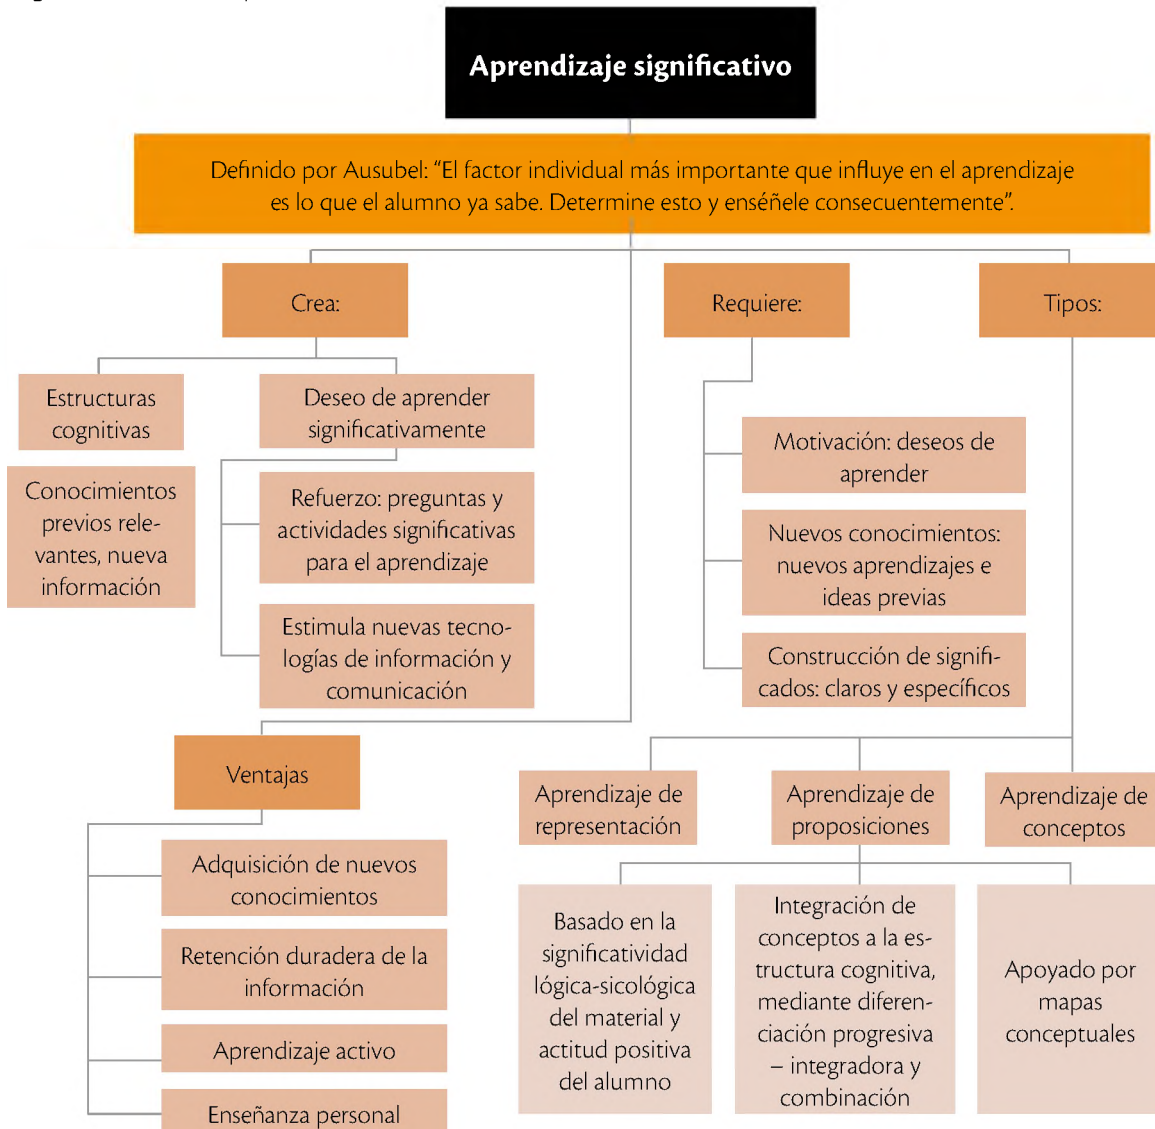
Aprendizaje significativo

Definido por Ausubel: "El factor individual más importante que influye en el aprendizaje es lo que el alumno ya sabe. Determine esto y enséñele consecuentemente".

Crea:

Estructuras cognitivas

Conocimientos previos relevantes, nueva información

Deseo de aprender significativamente

Refuerzo: preguntas y actividades significativas para el aprendizaje

Estimula nuevas tecnologías de información y comunicación

Requiere:

Motivación: deseos de aprender

Nuevos conocimientos: nuevos aprendizajes e ideas previas

Construcción de significados: claros y específicos

Tipos:

Aprendizaje de representación

Aprendizaje de proposiciones

Aprendizaje de conceptos

Basado en la significatividad lógica-sicológica del material y actitud positiva del alumno

Integración de conceptos a la estructura cognitiva, mediante diferenciación progresiva – integradora y combinación

Apoyado por mapas conceptuales

Ventajas

Adquisición de nuevos conocimientos

Retención duradera de la información

Aprendizaje activo

Enseñanza personal